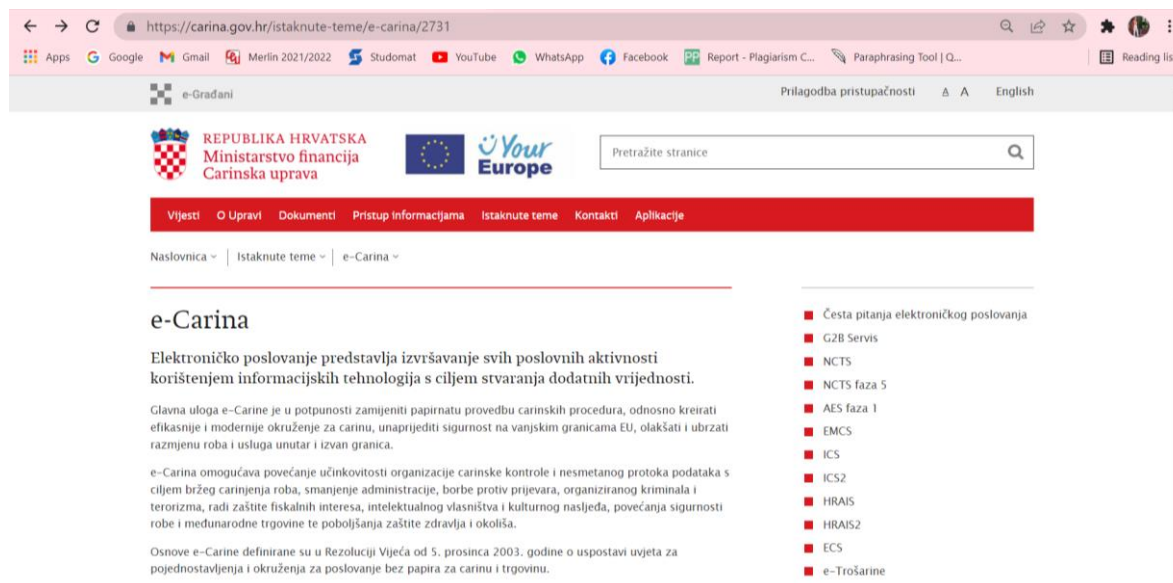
https://carina.gov.hr/istaknute-teme/e-carina/2731

Apps Google Gmail Merlin 2021/2022 Studomat YouTube WhatsApp Facebook Report - Plagiarism C... Paraphrasing Tool | Q... Reading lis

e-Građani

Prilagodba pristupačnosti A A English

REPUBLIKA HRVATSKA
Ministarstvo financija
Carinska uprava

Your Europe

Pretražite stranice

Vijesti O Upravi Dokumenti Pristup informacijama Istaknute teme Kontakti Aplikacije

Naslovnica | Istaknute teme | e-Carina

e-Carina

Elektroničko poslovanje predstavlja izvršavanje svih poslovnih aktivnosti korištenjem informacijskih tehnologija s ciljem stvaranja dodatnih vrijednosti.

Glavna uloga e-Carine je u potpunosti zamijeniti papirnatu provedbu carinskih procedura, odnosno kreirati efikasnije i modernije okruženje za carinu, unaprijediti sigurnost na vanjskim granicama EU, olakšati i ubrzati razmjenu roba i usluga unutar i izvan granica.

e-Carina omogućava povećanje učinkovitosti organizacije carinske kontrole i nesmetanog protoka podataka s ciljem bržeg carinjenja roba, smanjenje administracije, borbe protiv prijevara, organiziranog kriminala i terorizma, radi zaštite fiskalnih interesa, intelektualnog vlasništva i kulturnog nasljeđa, povećanja sigurnosti robe i međunarodne trgovine te poboljšanja zaštite zdravlja i okoliša.

Osnove e-Carine definirane su u Rezoluciji Vijeća od 5. prosinca 2003. godine o uspostavi uvjeta za pojednostavljenja i okruženja za poslovanje bez papira za carinu i trgovinu.

Česta pitanja elektroničkog poslovanja
G2B Servis
NCTS
NCTS faza 5
AES faza 1
EMCS
ICS
ICS2
HRAIS
HRAIS2
ECS
e-Trošarine